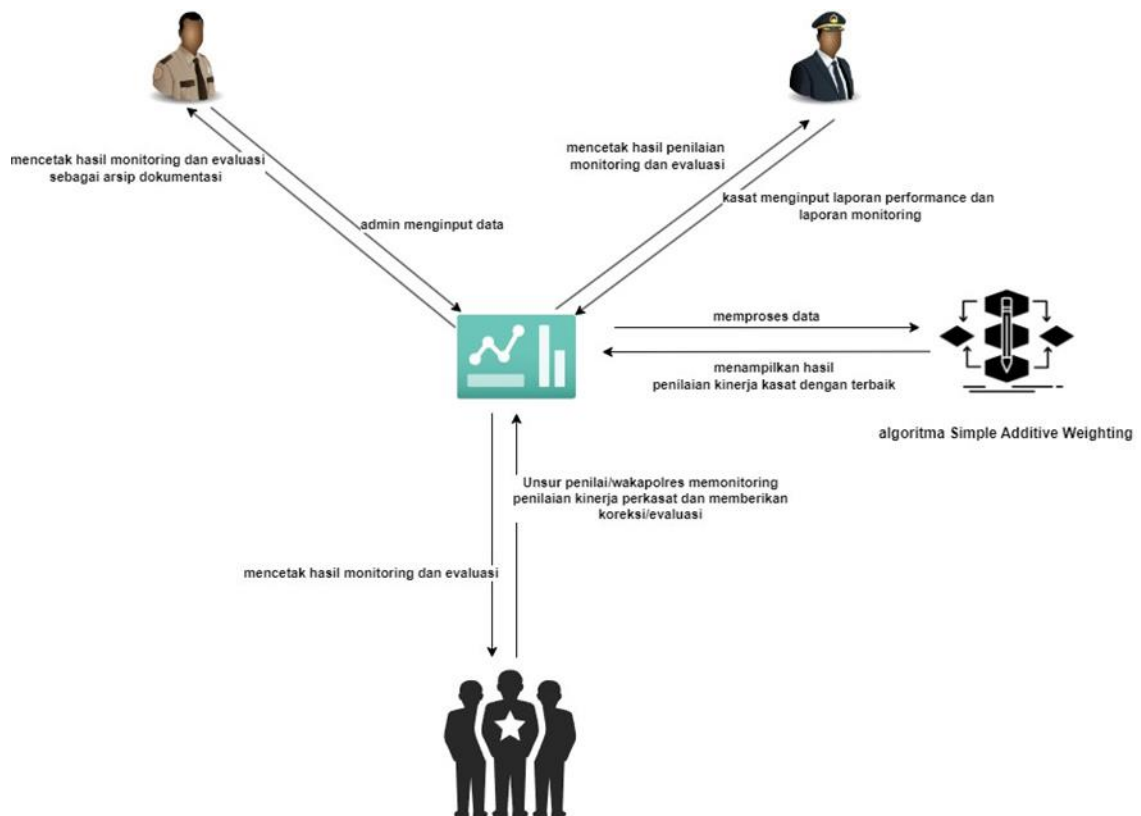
mencetak hasil monitoring dan evaluasi sebagai arsip dokumentasi

admin menginput data

mencetak hasil penilaian monitoring dan evaluasi

kasat menginput laporan performance dan laporan monitoring

memproses data

menampilkan hasil penilaian kinerja kasat dengan terbaik

algoritma Simple Additive Weighting

Unsur penilai/wakapolres memonitoring penilaian kinerja perkasat dan memberikan koreksi/evaluasi

mencetak hasil monitoring dan evaluasi